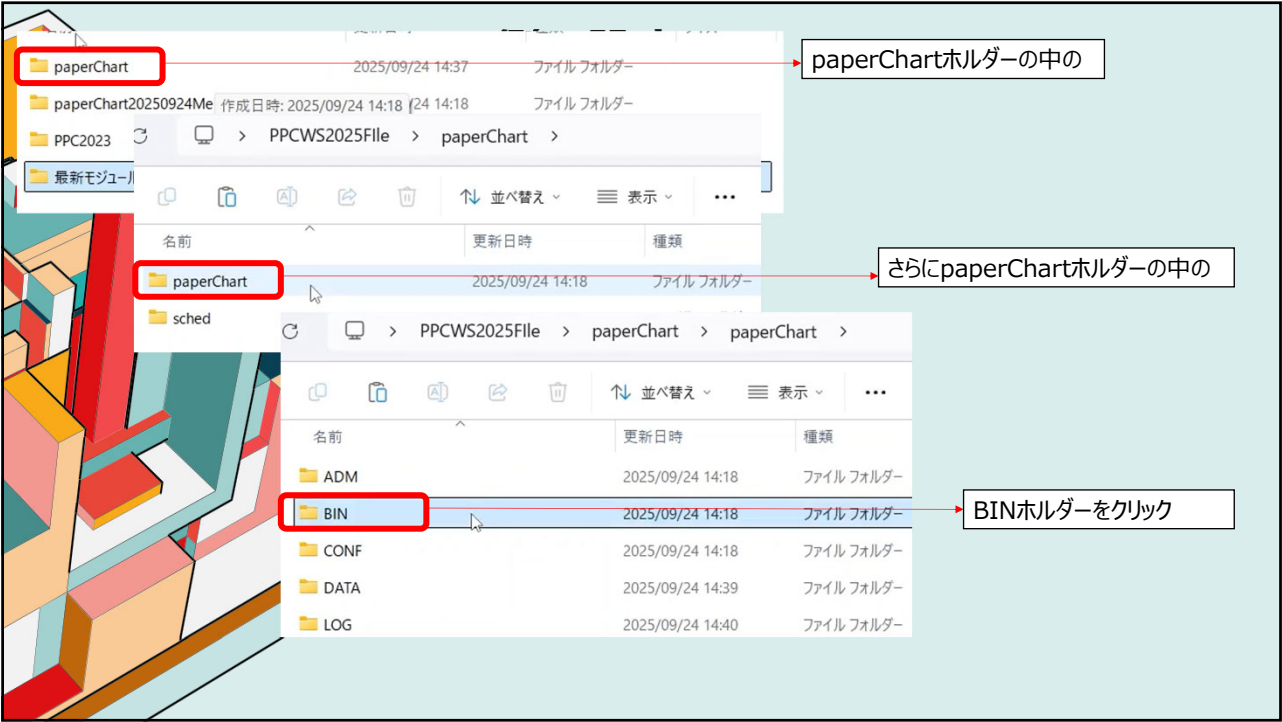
paperChart 2025/09/24 14:37 ファイル フォルダー

paperChart20250924Me 作成日時: 2025/09/24 14:18 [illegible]4 14:18 ファイル フォルダー

PPC2023

最新モジュー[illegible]

paperChartホルダーの中の

PPCWS2025FIle > paperChart >

並べ替え 表示 ...

| 名前 | 更新日時 | 種類 |
|---|---|---|
| paperChart | 2025/09/24 14:18 | ファイル フォルダー |
| sched | | |

さらにpaperChartホルダーの中の

PPCWS2025FIle > paperChart > paperChart >

並べ替え 表示 ...

| 名前 | 更新日時 | 種類 |
|---|---|---|
| ADM | 2025/09/24 14:18 | ファイル フォルダー |
| BIN | 2025/09/24 14:18 | ファイル フォルダー |
| CONF | 2025/09/24 14:18 | ファイル フォルダー |
| DATA | 2025/09/24 14:39 | ファイル フォルダー |
| LOG | 2025/09/24 14:40 | ファイル フォルダー |

BINホルダーをクリック